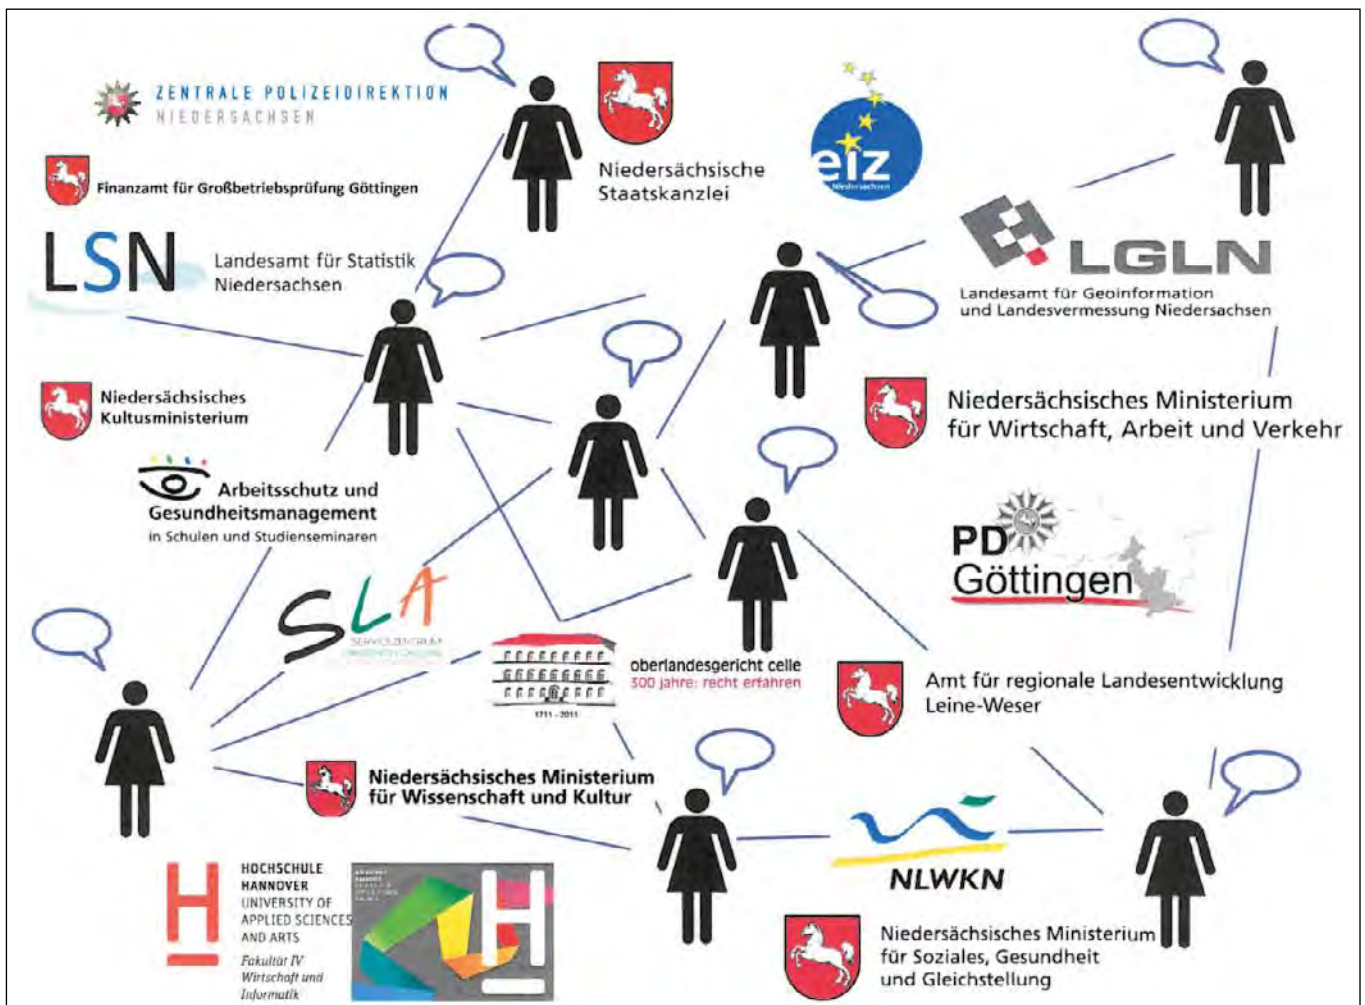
ZENTRALE POLIZEIDIREKTION
NIEDERSACHSEN

Niedersächsische Staatskanzlei

eiz
Niedersachsen

Finanzamt für Großbetriebsprüfung Göttingen

LSN

Landesamt für Statistik Niedersachsen

LGLN

Landesamt für Geoinformation und Landesvermessung Niedersachsen

Niedersächsisches Kultusministerium

Niedersächsisches Ministerium für Wirtschaft, Arbeit und Verkehr

Arbeitsschutz und Gesundheitsmanagement
in Schulen und Studienseminaren

PD Göttingen

SLA
SERVICEZENTRUM

oberlandesgericht celle
300 jahre: recht erfahren
1711 - 2011

Amt für regionale Landesentwicklung Leine-Weser

Niedersächsisches Ministerium für Wissenschaft und Kultur

NLWKN

HOCHSCHULE HANNOVER
UNIVERSITY OF APPLIED SCIENCES AND ARTS
Fakultät IV
Wirtschaft und Informatik

Niedersächsisches Ministerium für Soziales, Gesundheit und Gleichstellung